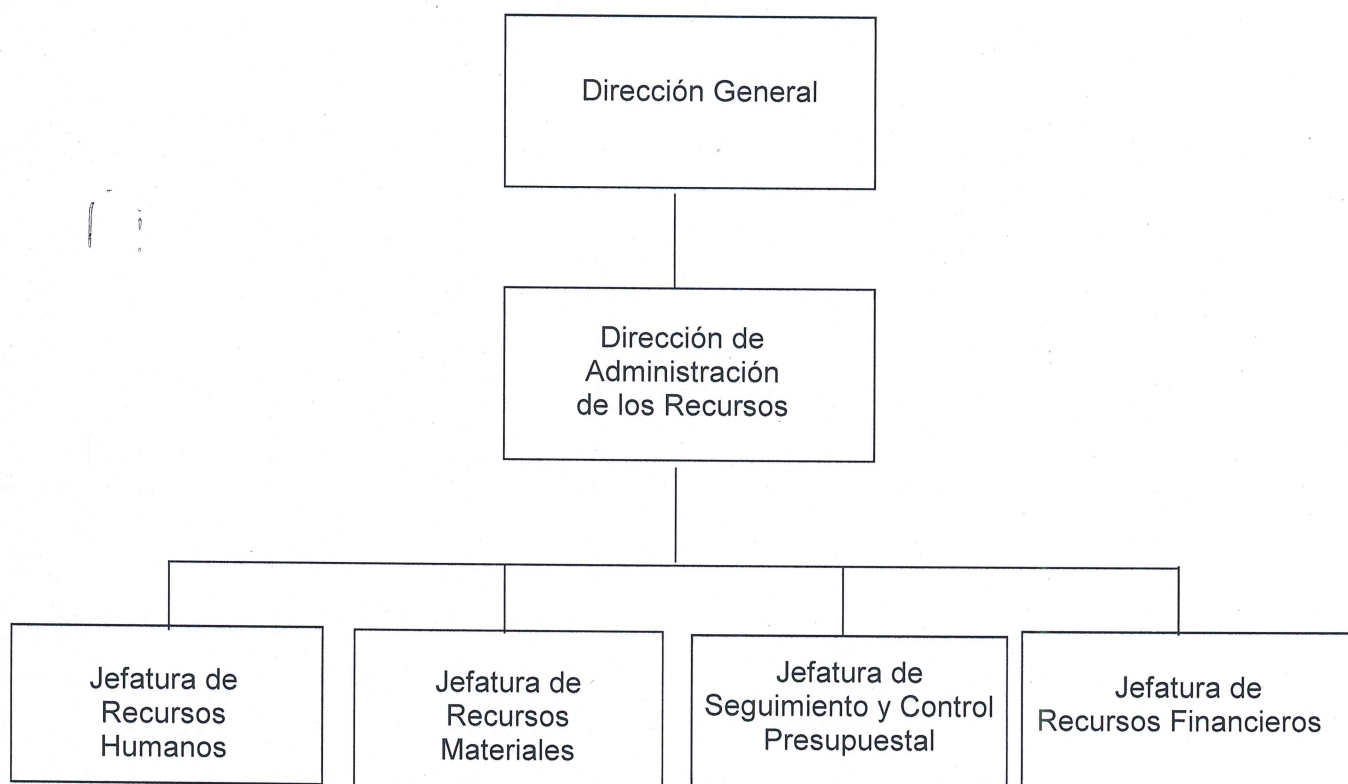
Dirección General

Dirección de Administración de los Recursos

Jefatura de Recursos Humanos

Jefatura de Recursos Materiales

Jefatura de Seguimiento y Control Presupuestal

Jefatura de Recursos Financieros